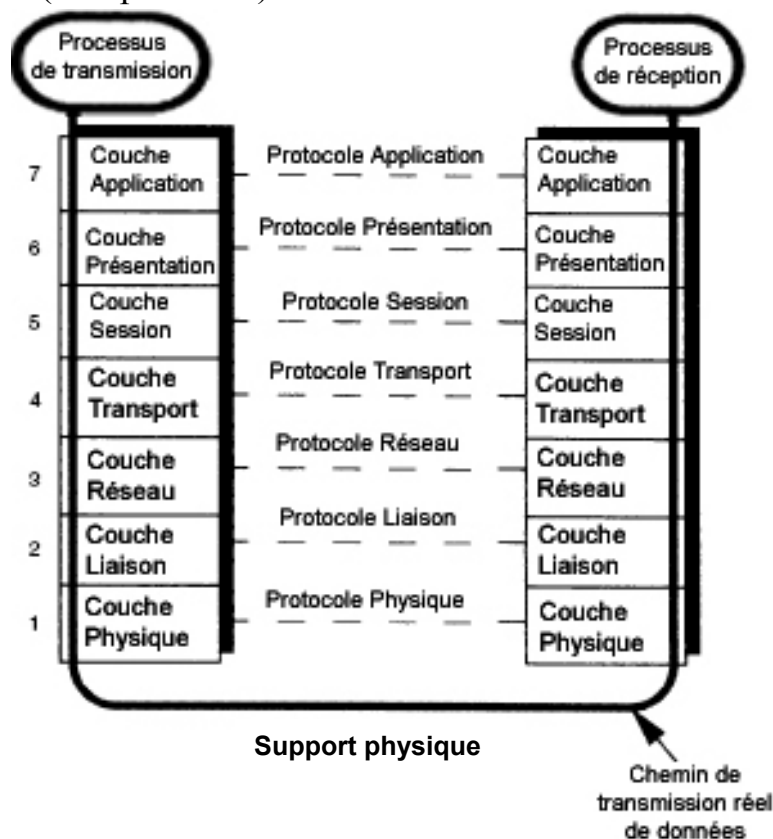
Processus de transmission

Processus de réception

| | | | |
|---|---|---|---|
| 7 | Couche Application | Protocole Application | Couche Application |
| 6 | Couche Présentation | Protocole Présentation | Couche Présentation |
| 5 | Couche Session | Protocole Session | Couche Session |
| 4 | Couche Transport | Protocole Transport | Couche Transport |
| 3 | Couche Réseau | Protocole Réseau | Couche Réseau |
| 2 | Couche Liaison | Protocole Liaison | Couche Liaison |
| 1 | Couche Physique | Protocole Physique | Couche Physique |

Support physique

Chemin de transmission réel de données